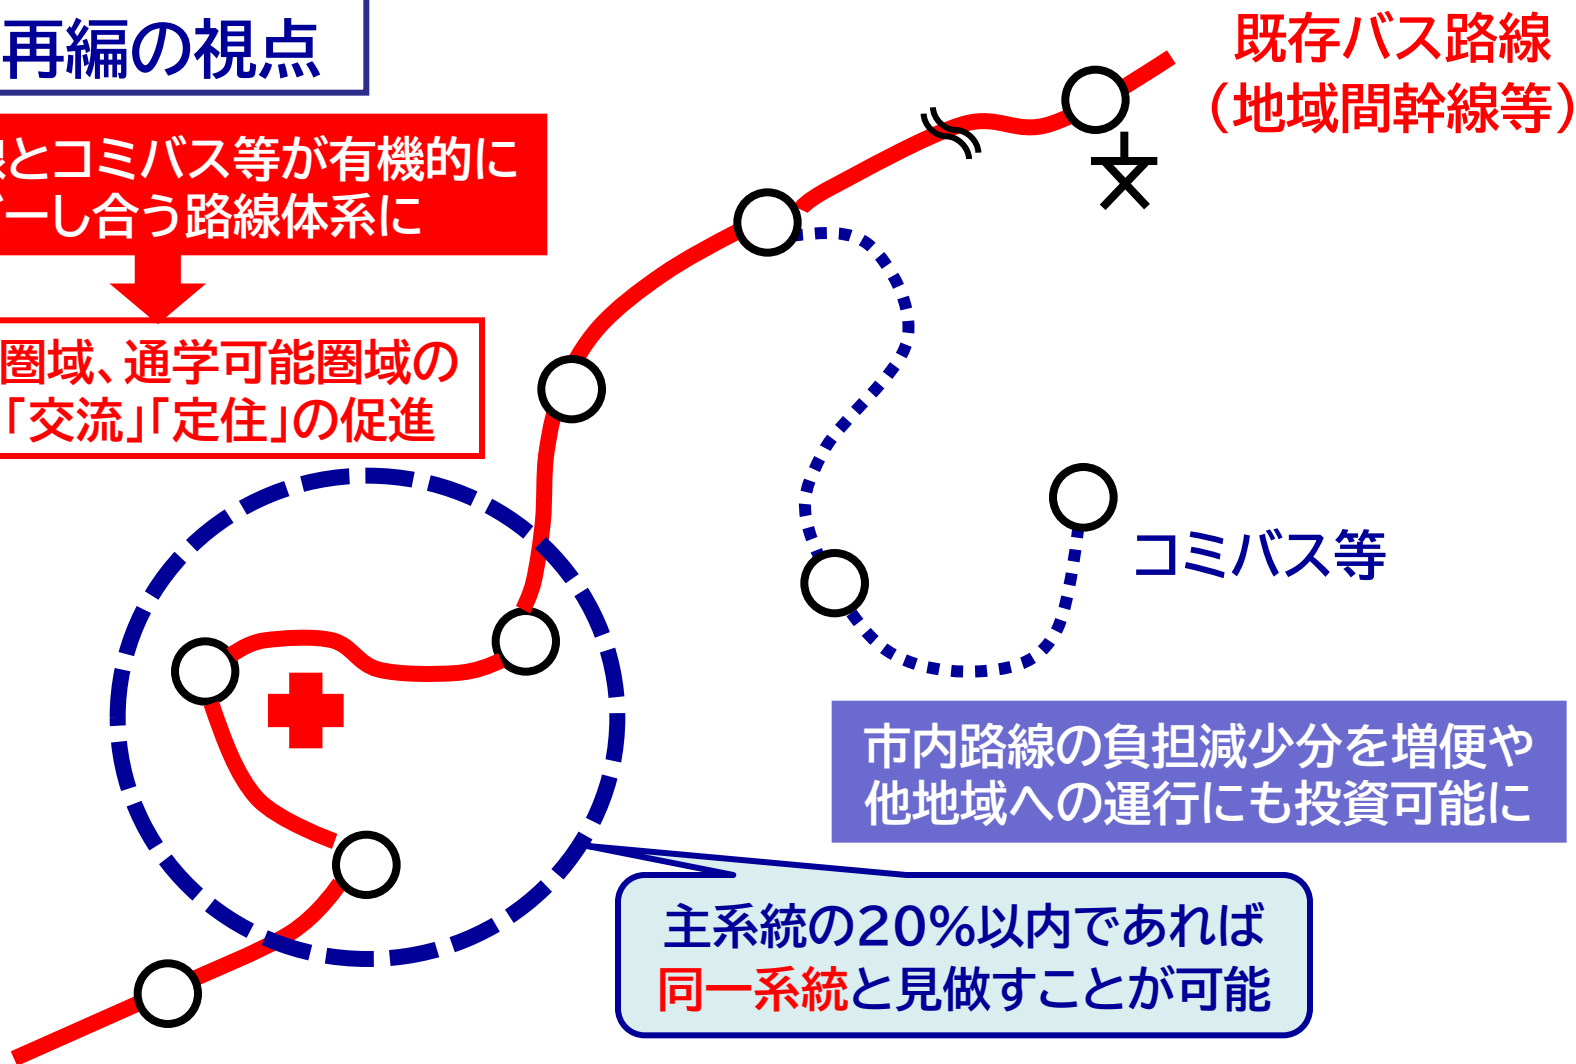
再編の視点

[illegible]とコミバス等が有機的に
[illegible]ーし合う路線体系に

圏域、通学可能圏域の
「交流」「定住」の促進

既存バス路線
（地域間幹線等）

コミバス等

市内路線の負担減少分を増便や
他地域への運行にも投資可能に

主系統の20%以内であれば
同一系統と見做すことが可能